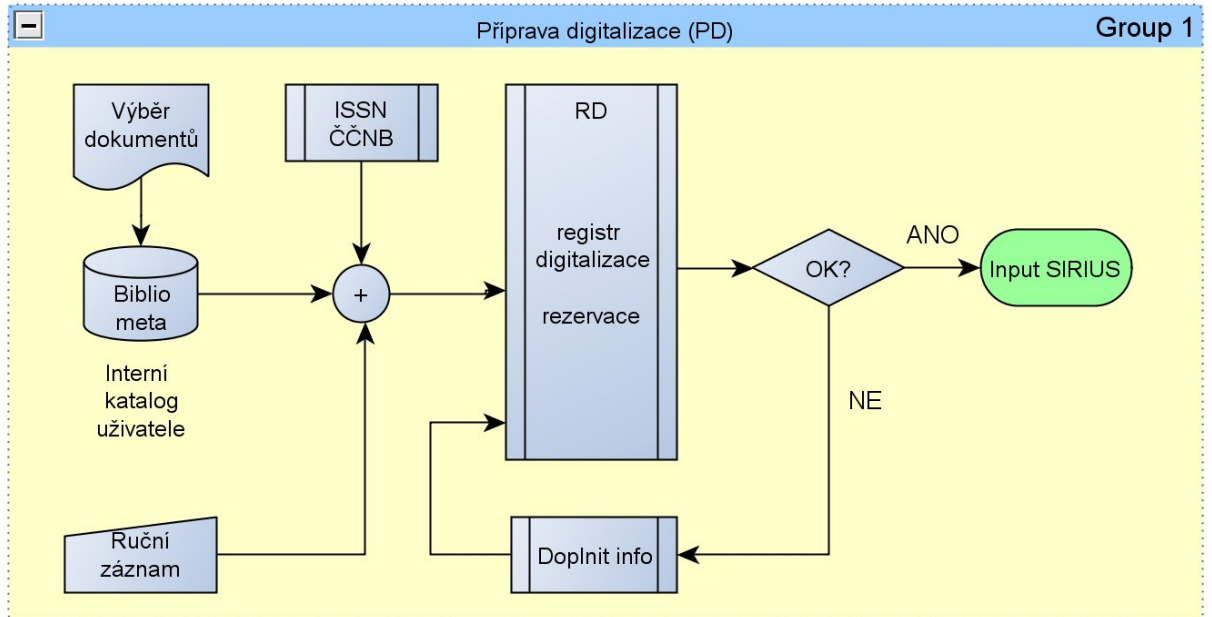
−

Příprava digitalizace (PD)

Group 1

Výběr dokumentů

ISSN ČČNB

RD

registr digitalizace

rezervace

ANO

OK?

Input SIRIUS

Biblio meta

+

Interní katalog uživatele

NE

Ruční záznam

Doplnit info